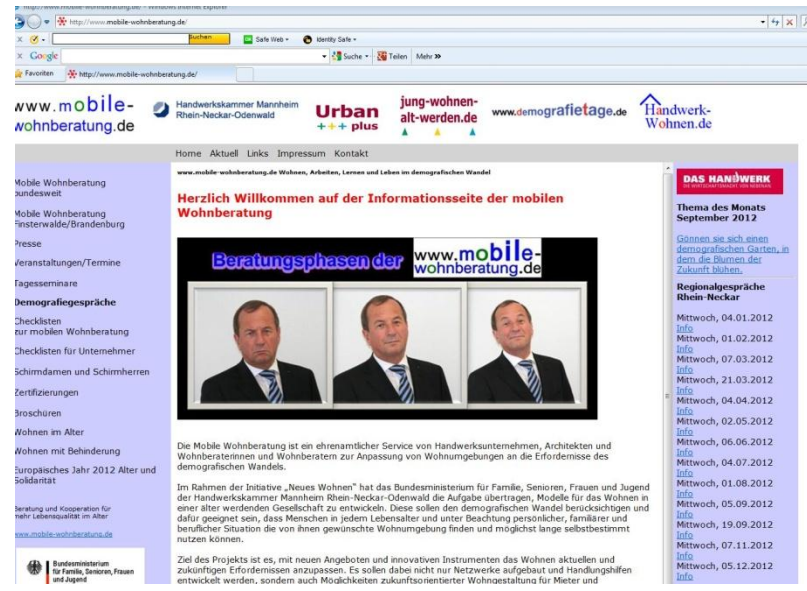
http://www.mobile-wohnberatung.de/ - Windows Internet Explorer

http://www.mobile-wohnberatung.de/

Suchen

Safe Web

Identity Safe

Google

Suche

Teilen

Mehr »

Favoriten

http://www.mobile-wohnberatung.de/

www.mobile-wohnberatung.de

Handwerkskammer Mannheim Rhein-Neckar-Odenwald

Urban +++ plus

jung-wohnen-alt-werden.de

www.demografietage.de

Handwerk-Wohnen.de

Home Aktuell Links Impressum Kontakt

Mobile Wohnberatung bundesweit

Mobile Wohnberatung Finsterwalde/Brandenburg

Presse

Veranstaltungen/Termine

Tagesseminare

Demografiegespräche

Checklisten zur mobilen Wohnberatung

Checklisten für Unternehmer

Schirmdamen und Schirmherren

Zertifizierungen

Broschüren

Wohnen im Alter

Wohnen mit Behinderung

Europäisches Jahr 2012 Alter und Solidarität

Beratung und Kooperation für mehr Lebensqualität im Alter

www.mobile-wohnberatung.de

Bundesministerium für Familie, Senioren, Frauen und Jugend

www.mobile-wohnberatung.de Wohnen, Arbeiten, Lernen und Leben im demografischen Wandel

Herzlich Willkommen auf der Informationsseite der mobilen Wohnberatung

Beratungsphasen der www.mobile-wohnberatung.de

Die Mobile Wohnberatung ist ein ehrenamtlicher Service von Handwerksunternehmen, Architekten und Wohnberaterinnen und Wohnberatern zur Anpassung von Wohnumgebungen an die Erfordernisse des demografischen Wandels.

Im Rahmen der Initiative „Neues Wohnen" hat das Bundesministerium für Familie, Senioren, Frauen und Jugend der Handwerkskammer Mannheim Rhein-Neckar-Odenwald die Aufgabe übertragen, Modelle für das Wohnen in einer älter werdenden Gesellschaft zu entwickeln. Diese sollen den demografischen Wandel berücksichtigen und dafür geeignet sein, dass Menschen in jedem Lebensalter und unter Beachtung persönlicher, familiärer und beruflicher Situation die von ihnen gewünschte Wohnumgebung finden und möglichst lange selbstbestimmt nutzen können.

Ziel des Projekts ist es, mit neuen Angeboten und innovativen Instrumenten das Wohnen aktuellen und zukünftigen Erfordernissen anzupassen. Es sollen dabei nicht nur Netzwerke aufgebaut und Handlungshilfen entwickelt werden, sondern auch Möglichkeiten zukunftsorientierter Wohngestaltung für Mieter und

DAS HANDWERK
DIE WIRTSCHAFTSMACHT. VON NEBENAN.

Thema des Monats September 2012

Gönnen sie sich einen demografischen Garten, in dem die Blumen der Zukunft blühen.

Regionalgespräche Rhein-Neckar

Mittwoch, 04.01.2012
Info
Mittwoch, 01.02.2012
Info
Mittwoch, 07.03.2012
Info
Mittwoch, 21.03.2012
Info
Mittwoch, 04.04.2012
Info
Mittwoch, 02.05.2012
Info
Mittwoch, 06.06.2012
Info
Mittwoch, 04.07.2012
Info
Mittwoch, 01.08.2012
Info
Mittwoch, 05.09.2012
Info
Mittwoch, 19.09.2012
Info
Mittwoch, 07.11.2012
Info
Mittwoch, 05.12.2012
Info